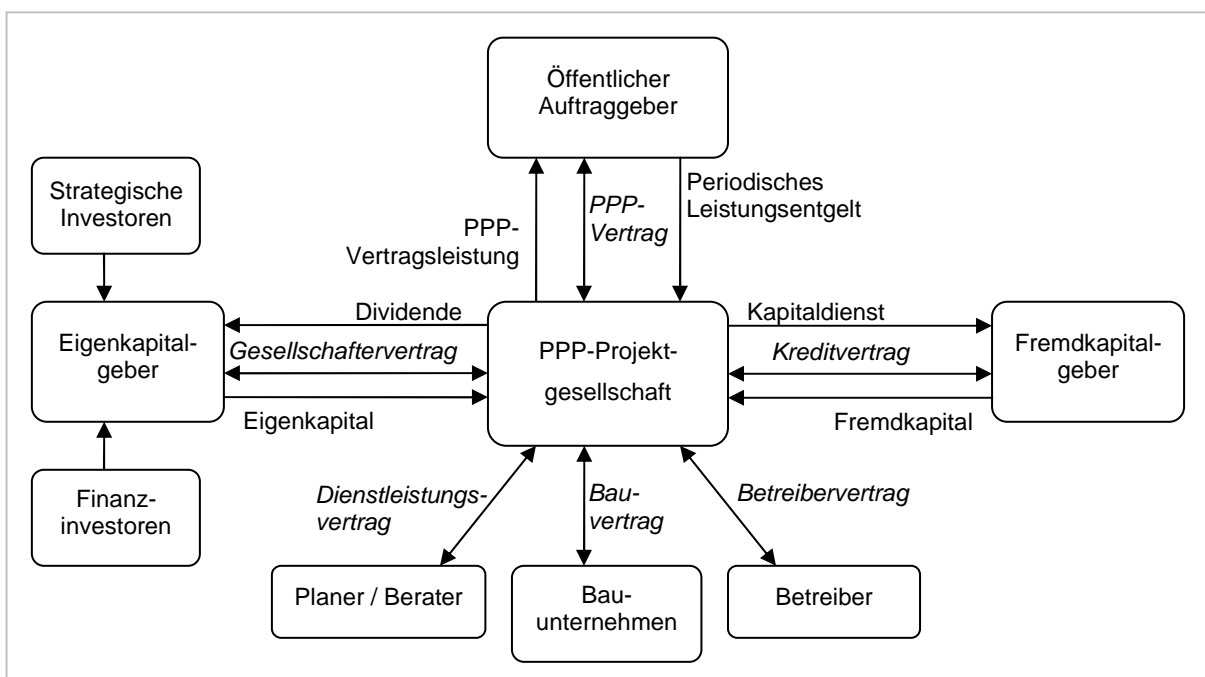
Öffentlicher Auftraggeber

Strategische Investoren

PPP-Vertragsleistung

PPP-Vertrag

Periodisches Leistungsentgelt

Dividende

Kapitaldienst

Eigenkapitalgeber

Gesellschaftervertrag

PPP-Projektgesellschaft

Kreditvertrag

Fremdkapitalgeber

Eigenkapital

Fremdkapital

Finanzinvestoren

Dienstleistungsvertrag

Bauvertrag

Betreibervertrag

Planer / Berater

Bauunternehmen

Betreiber